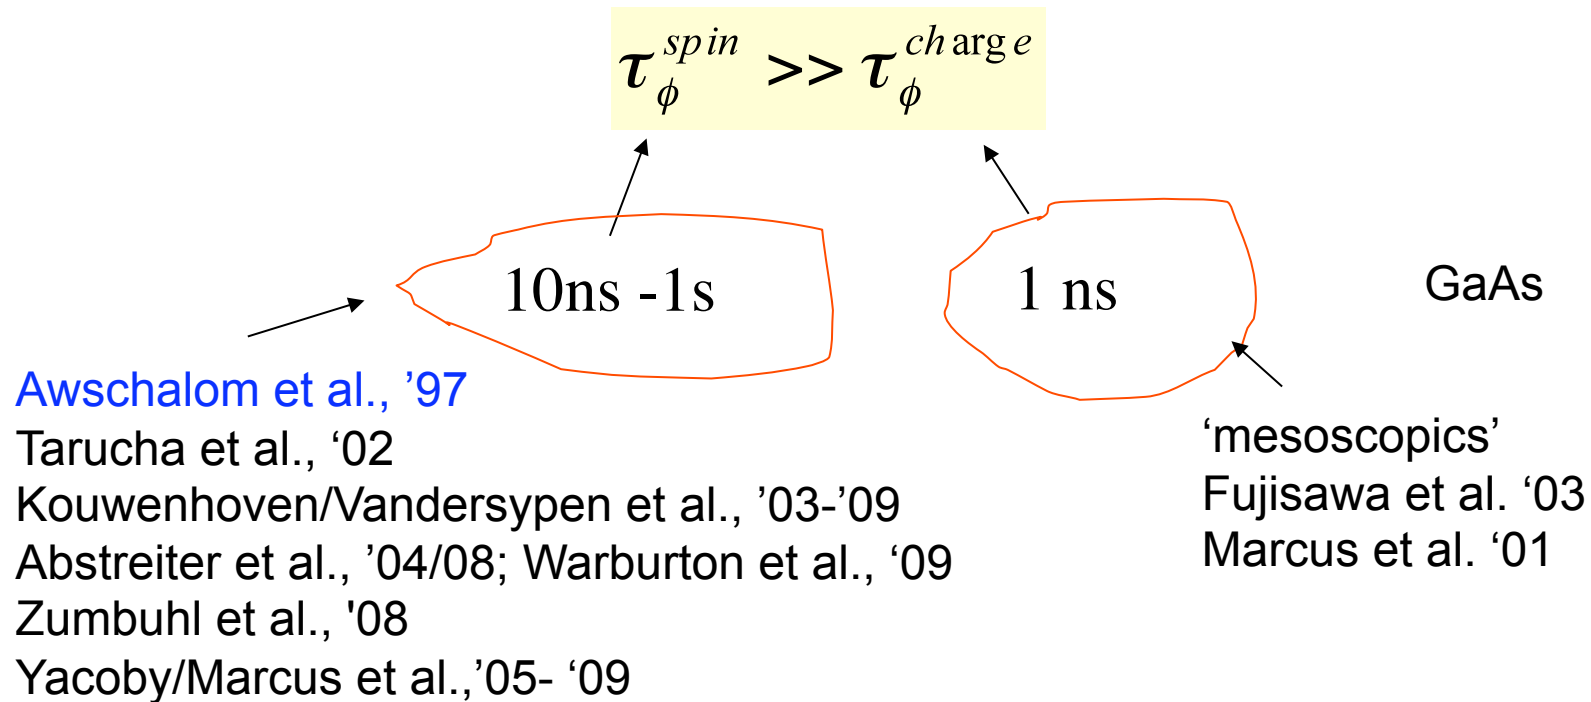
$\tau_{\phi}^{spin} >> \tau_{\phi}^{charge}$

10ns -1s

1 ns

GaAs

Awschalom et al., ’97
Tarucha et al., ‘02
Kouwenhoven/Vandersypen et al., ’03-’09
Abstreiter et al., ’04/08; Warburton et al., ‘09
Zumbuhl et al., '08
Yacoby/Marcus et al.,’05- ‘09

‘mesoscopics’
Fujisawa et al. ‘03
Marcus et al. ‘01